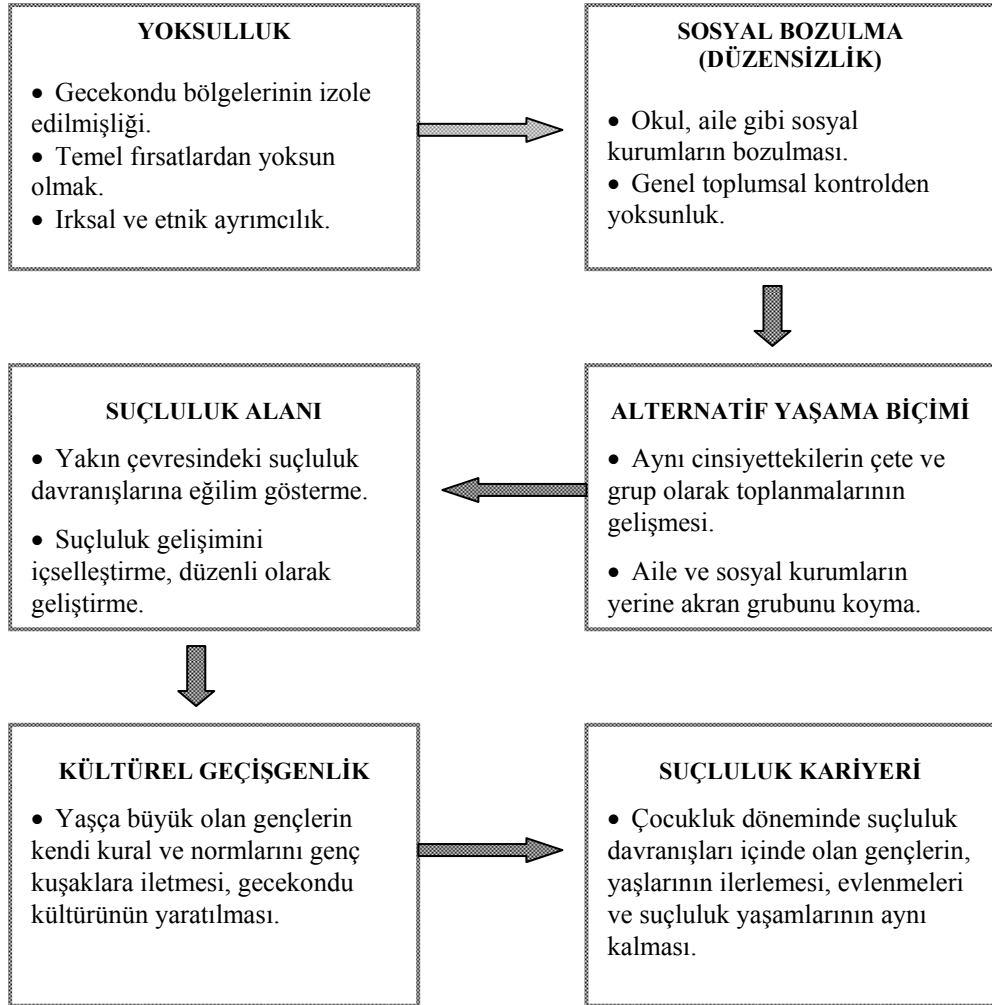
**YOKSULLUK**

• Gecekondu bölgelerinin izole edilmişliği.
• Temel fırsatlardan yoksun olmak.
• Irksal ve etnik ayrımcılık.

**SOSYAL BOZULMA (DÜZENSİZLİK)**

• Okul, aile gibi sosyal kurumların bozulması.
• Genel toplumsal kontrolden yoksunluk.

**ALTERNATİF YAŞAMA BİÇİMİ**

• Aynı cinsiyettekilerin çete ve grup olarak toplanmalarının gelişmesi.

• Aile ve sosyal kurumların yerine akran grubunu koyma.

**SUÇLULUK ALANI**

• Yakın çevresindeki suçluluk davranışlarına eğilim gösterme.

• Suçluluk gelişimini içselleştirme, düzenli olarak geliştirme.

**KÜLTÜREL GEÇİŞGENLİK**

• Yaşça büyük olan gençlerin kendi kural ve normlarını genç kuşaklara iletmesi, gecekondu kültürünün yaratılması.

**SUÇLULUK KARİYERİ**

• Çocukluk döneminde suçluluk davranışları içinde olan gençlerin, yaşlarının ilerlemesi, evlenmeleri ve suçluluk yaşamlarının aynı kalması.